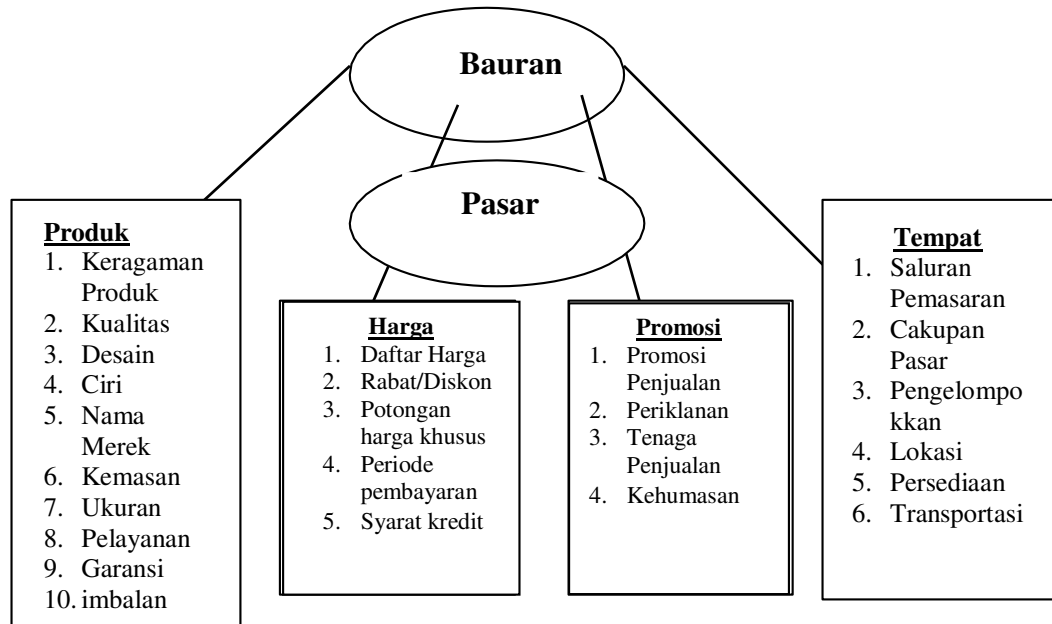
Bauran

Pasar

Produk
1. Keragaman Produk
2. Kualitas
3. Desain
4. Ciri
5. Nama Merek
6. Kemasan
7. Ukuran
8. Pelayanan
9. Garansi
10. imbalan

Harga
1. Daftar Harga
2. Rabat/Diskon
3. Potongan harga khusus
4. Periode pembayaran
5. Syarat kredit

Promosi
1. Promosi Penjualan
2. Periklanan
3. Tenaga Penjualan
4. Kehumasan

Tempat
1. Saluran Pemasaran
2. Cakupan Pasar
3. Pengelompokkan
4. Lokasi
5. Persediaan
6. Transportasi